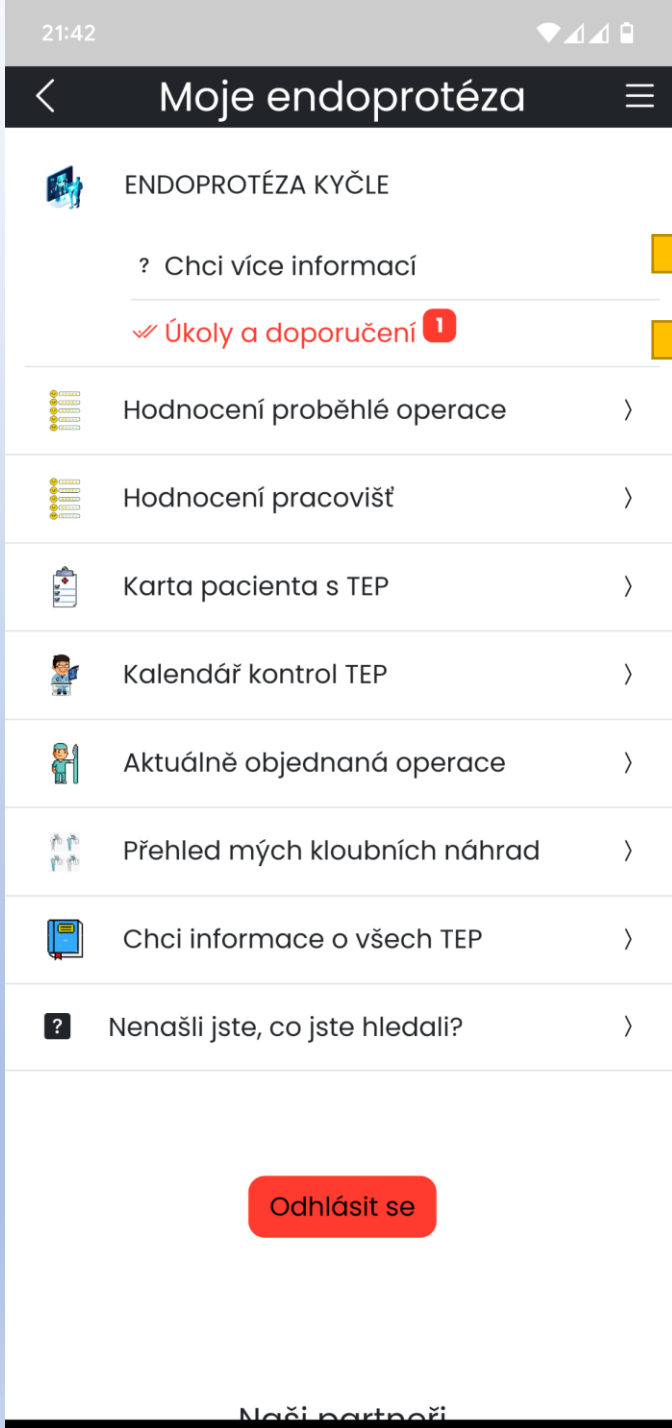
21:42

Moje endoprotéza

ENDOPROTÉZA KYČLE

? Chci více informací

Úkoly a doporučení 1

Hodnocení proběhlé operace

Hodnocení pracovišť

Karta pacienta s TEP

Kalendář kontrol TEP

Aktuálně objednaná operace

Přehled mých kloubních náhrad

Chci informace o všech TEP

? Nenašli jste, co jste hledali?

Odhlásit se

Naši partneři